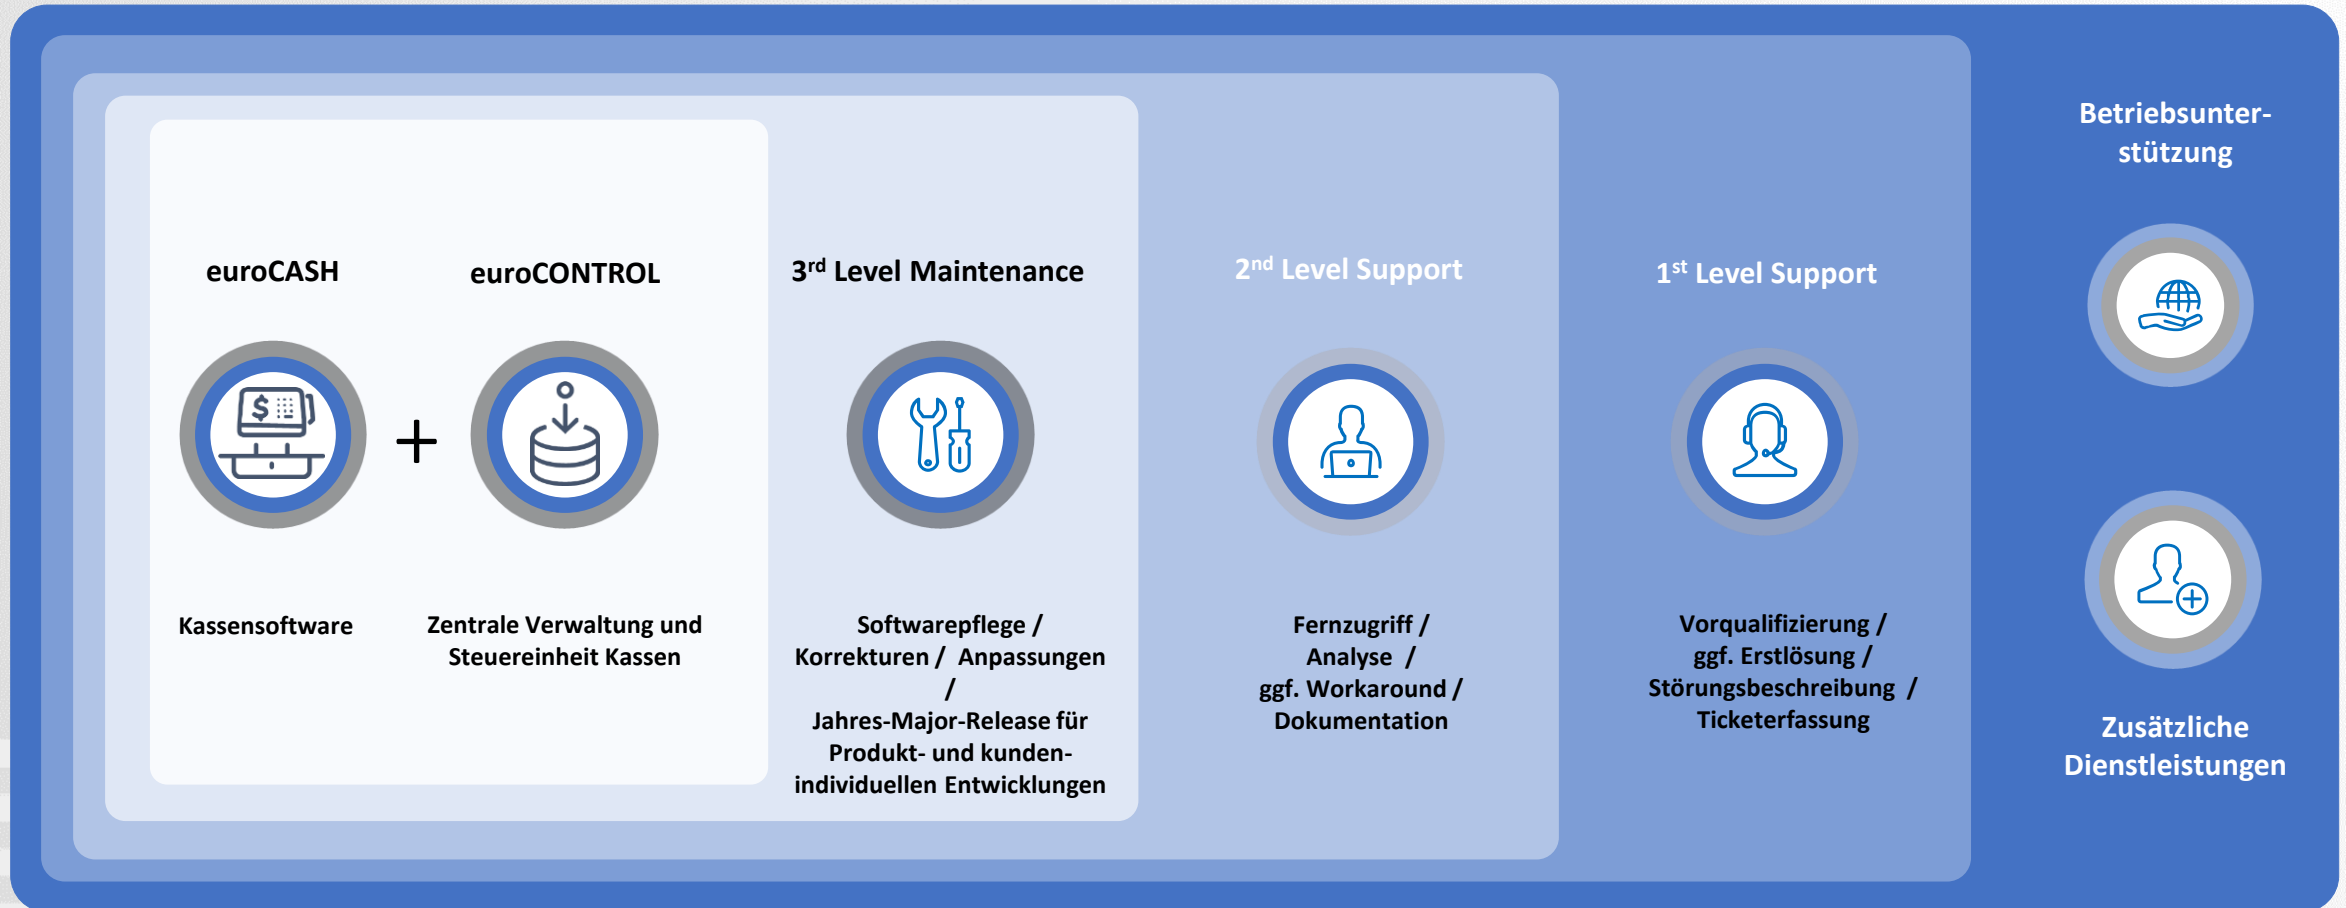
euroCASH

Kassensoftware

+

euroCONTROL

Zentrale Verwaltung und Steuereinheit Kassen

3$^{rd}$ Level Maintenance

Softwarepflege / Korrekturen / Anpassungen / Jahres-Major-Release für Produkt- und kundenindividuellen Entwicklungen

2$^{nd}$ Level Support

Fernzugriff / Analyse / ggf. Workaround / Dokumentation

1$^{st}$ Level Support

Vorqualifizierung / ggf. Erstlösung / Störungsbeschreibung / Ticketerfassung

Betriebsunterstützung

Zusätzliche Dienstleistungen